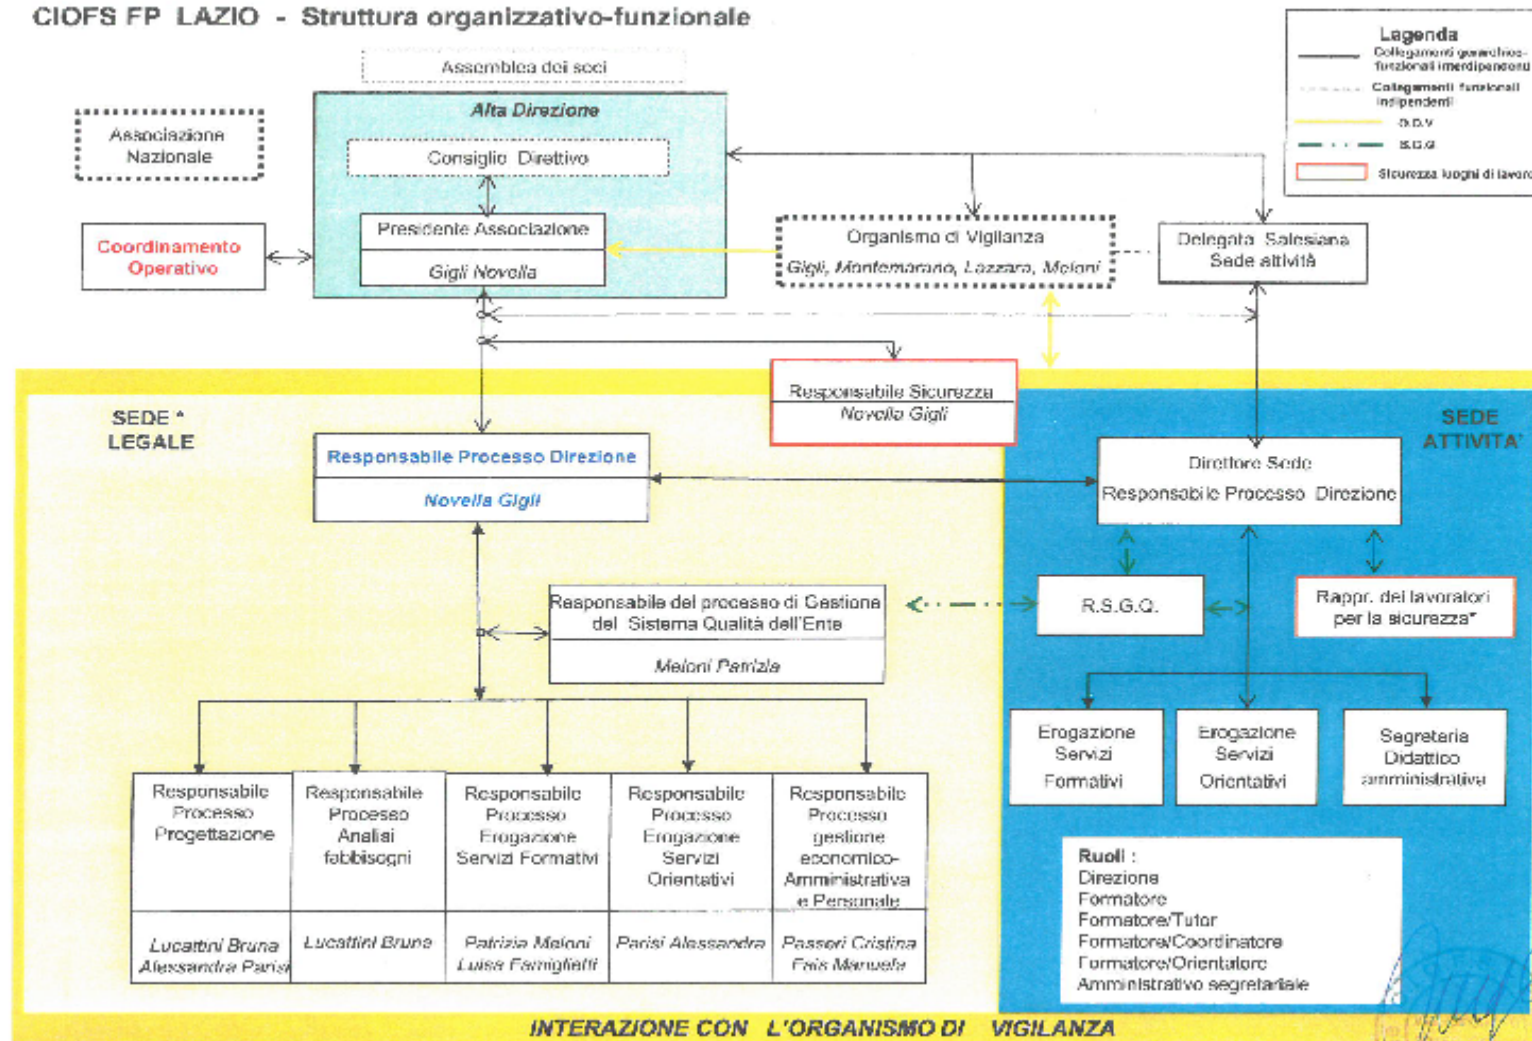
CIOFS FP LAZIO - Struttura organizzativo-funzionale

Legenda
Collegamenti gerarchico-funzionali interdipendenti
Collegamenti funzionali indipendenti
O.D.V
S.G.Q
Sicurezza luoghi di lavoro

Assemblea dei soci

Alta Direzione

Associazione Nazionale

Consiglio Direttivo

Presidente Associazione
Gigli Novella

Coordinamento Operativo

Organismo di Vigilanza
Gigli, Montemarano, Lazzara, Meloni

Delegata Salesiana Sede attività

Responsabile Sicurezza
Novella Gigli

SEDE * LEGALE

SEDE ATTIVITA'

Responsabile Processo Direzione
Novella Gigli

Direttore Sede
Responsabile Processo Direzione

Responsabile del processo di Gestione del Sistema Qualità dell'Ente
Meloni Patrizia

R.S.G.Q.

Rappr. dei lavoratori per la sicurezza*

Erogazione Servizi Formativi

Erogazione Servizi Orientativi

Segreteria Didattico amministrativa

| Responsabile Processo Progettazione | Responsabile Processo Analisi fabbisogni | Responsabile Processo Erogazione Servizi Formativi | Responsabile Processo Erogazione Servizi Orientativi | Responsabile Processo gestione economico-Amministrativa e Personale |
|---|---|---|---|---|
| Lucattini Bruna Alessandra Parisi | Lucattini Bruna | Patrizia Meloni Luisa Famiglietti | Parisi Alessandra | Passeri Cristina Feis Manuela |

Ruoli :
Direzione
Formatore
Formatore/Tutor
Formatore/Coordinatore
Formatore/Orientatore
Amministrativo segretariale

INTERAZIONE CON L'ORGANISMO DI VIGILANZA